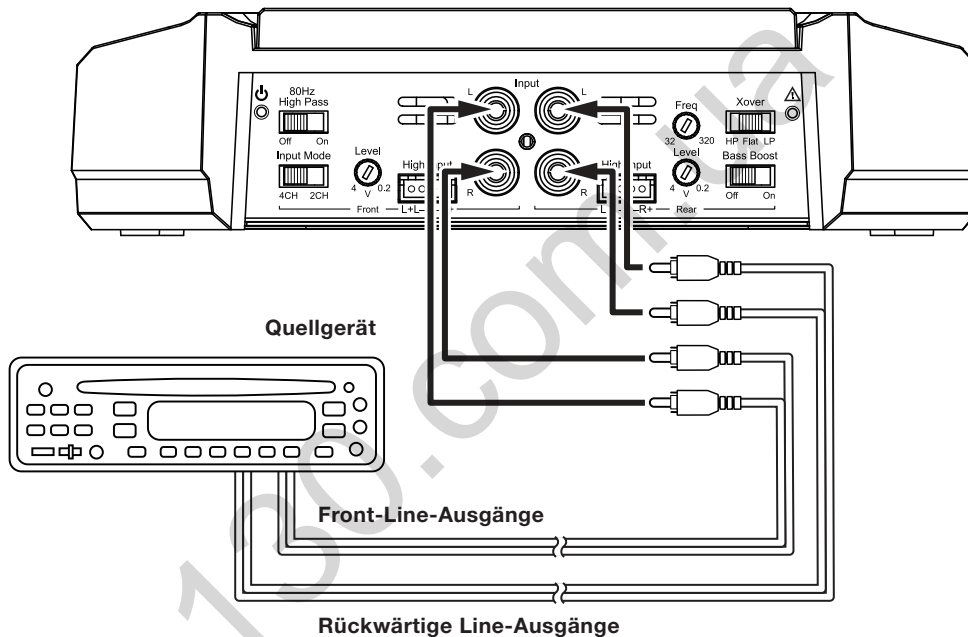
80Hz
High Pass
Off On
Input Mode
4CH 2CH
Level
4 V 0.2
High Input
Front L+L-
Input
L
R
L
R
Freq
32 320
Level
4 V 0.2
High Input
L R+
Rear
Xover
HP Flat LP
Bass Boost
Off On

Quellgerät

Front-Line-Ausgänge

Rückwärtige Line-Ausgänge

130.com.ua